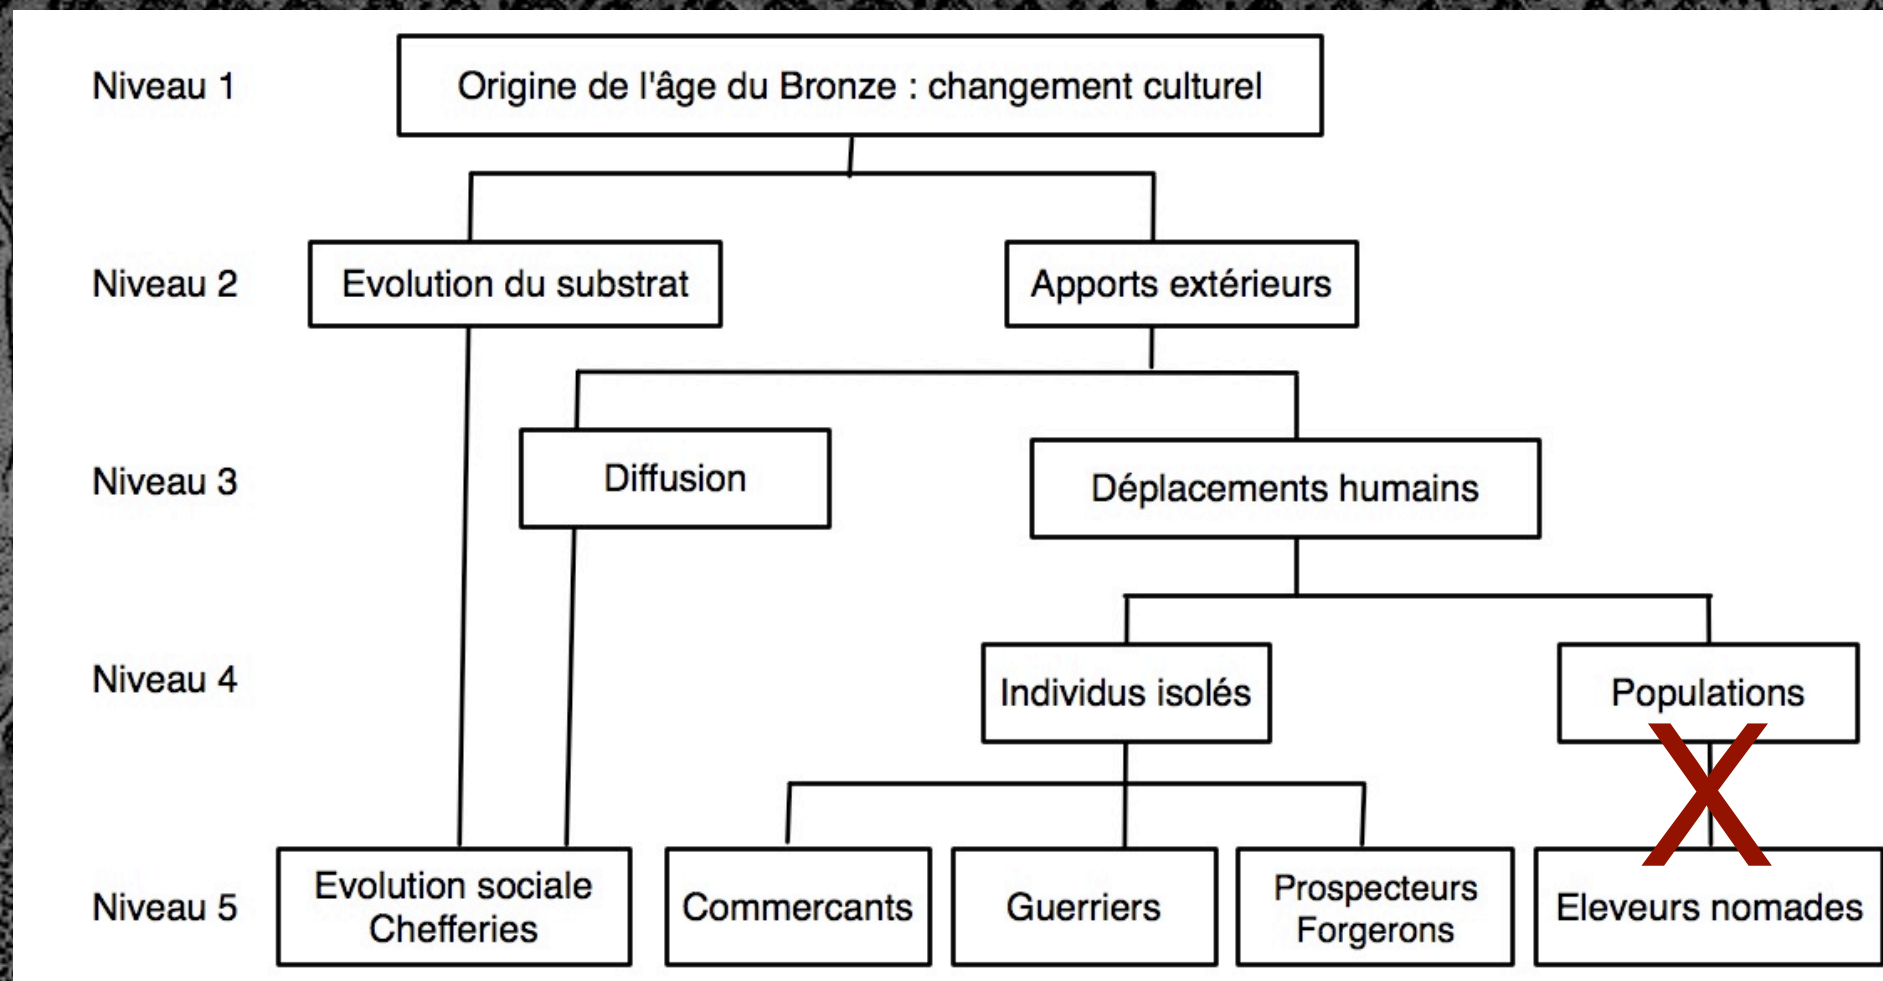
Niveau 1
Origine de l'âge du Bronze : changement culturel

Niveau 2
Evolution du substrat
Apports extérieurs

Niveau 3
Diffusion
Déplacements humains

Niveau 4
Individus isolés
Populations

Niveau 5
Evolution sociale Chefferies
Commercants
Guerriers
Prospecteurs Forgerons
Eleveurs nomades

X